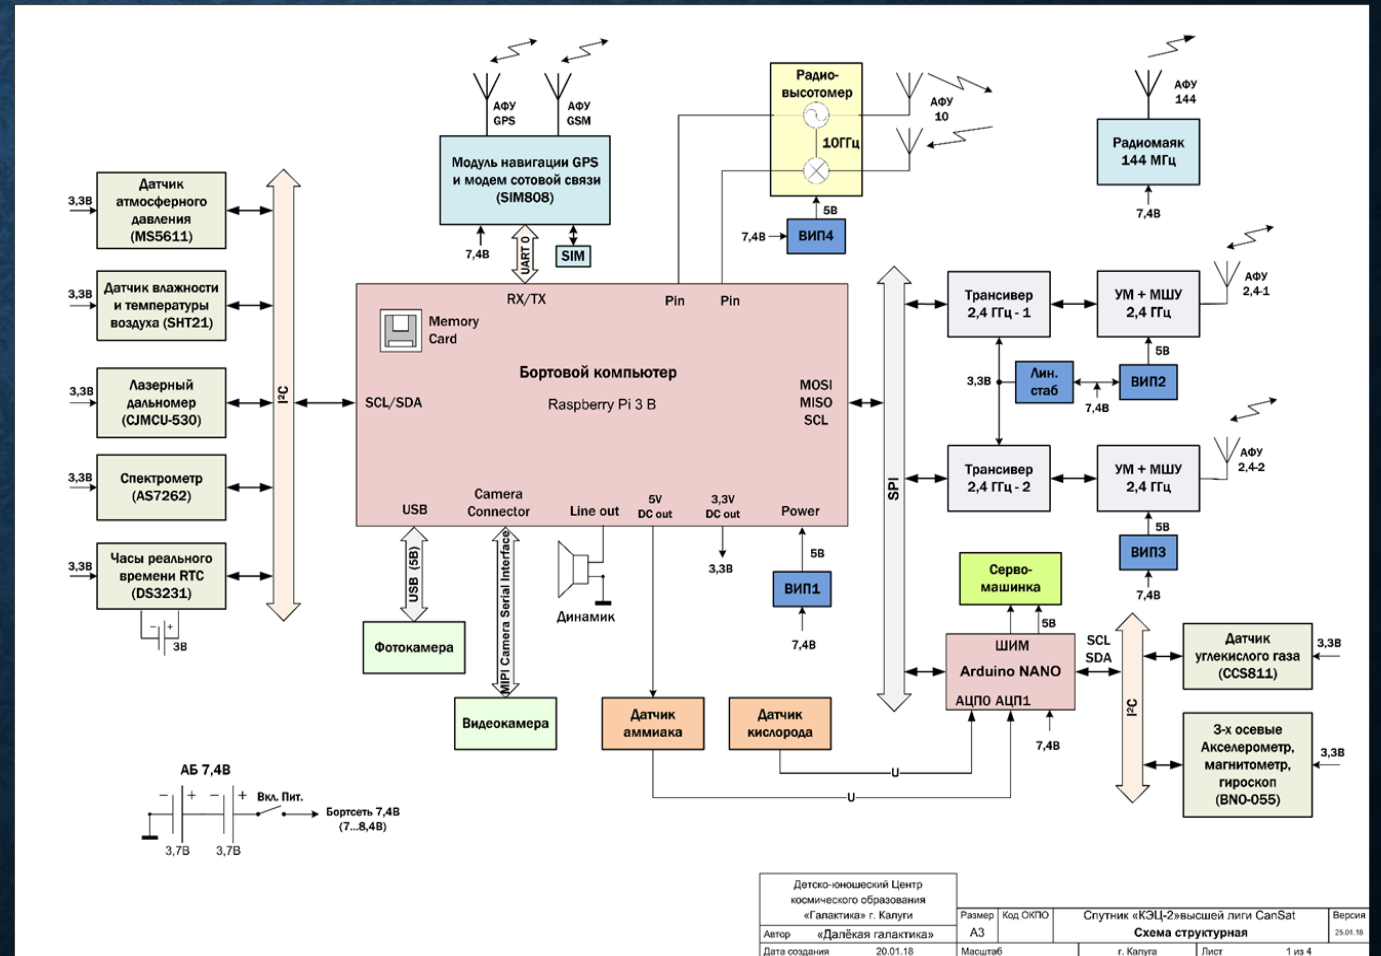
АФУ GPS

АФУ GSM

Модуль навигации GPS и модем сотовой связи (SIM808)

7,4В

UART 0

SIM

Радио-высотомер

10ГГц

АФУ 10

5В

7,4В

ВИП4

АФУ 144

Радиомаяк 144 МГц

7,4В

3,3В

Датчик атмосферного давления (MS5611)

3,3В

Датчик влажности и температуры воздуха (SHT21)

3,3В

Лазерный дальномер (CJMCU-530)

3,3В

Спектрометр (AS7262)

3,3В

Часы реального времени RTC (DS3231)

3В

I²C

RX/TX

Pin

Pin

Memory Card

Бортовой компьютер

Raspberry Pi 3 B

SCL/SDA

MOSI MISO SCL

USB

Camera Connector

Line out

5V DC out

3,3V DC out

Power

3,3В

5В

ВИП1

7,4В

USB (5В)

MIPI Camera Serial Interface

Фотокамера

Видеокамера

Динамик

Датчик аммиака

Датчик кислорода

SPI

Трансивер 2,4 ГГц - 1

УМ + МШУ 2,4 ГГц

АФУ 2,4-1

5В

3,3В

Лин. стаб

7,4В

ВИП2

Трансивер 2,4 ГГц - 2

УМ + МШУ 2,4 ГГц

АФУ 2,4-2

5В

ВИП3

7,4В

Серво-машинка

5В

ШИМ

Arduino NANO

АЦП0 АЦП1

7,4В

SCL SDA

I²C

Датчик углекислого газа (CCS811)

3,3В

3-х осевые Акселерометр, магнитометр, гироскоп (BNO-055)

3,3В

U

U

АБ 7,4В

Вкл. Пит.

Бортсеть 7,4В (7...8,4В)

3,7В

3,7В

| Детско-юношеский Центр космического образования «Галактика» г. Калуги | Размер | Код ОКПО | Спутник «КЭЦ-2»высшей лиги CanSat | Версия |
|---|---|---|---|---|
| Автор «Далёкая галактика» | А3 | | Схема структурная | 25.01.18 |
| Дата создания 20.01.18 | Масштаб | | г. Калуга | Лист 1 из 4 |